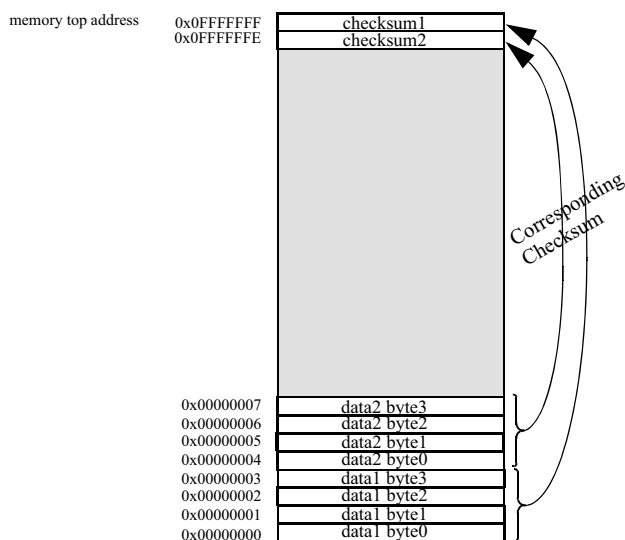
memory top address

0x0FFFFFFF checksum1
0x0FFFFFFE checksum2

Corresponding Checksum

0x00000007 data2 byte3
0x00000006 data2 byte2
0x00000005 data2 byte1
0x00000004 data2 byte0
0x00000003 data1 byte3
0x00000002 data1 byte2
0x00000001 data1 byte1
0x00000000 data1 byte0